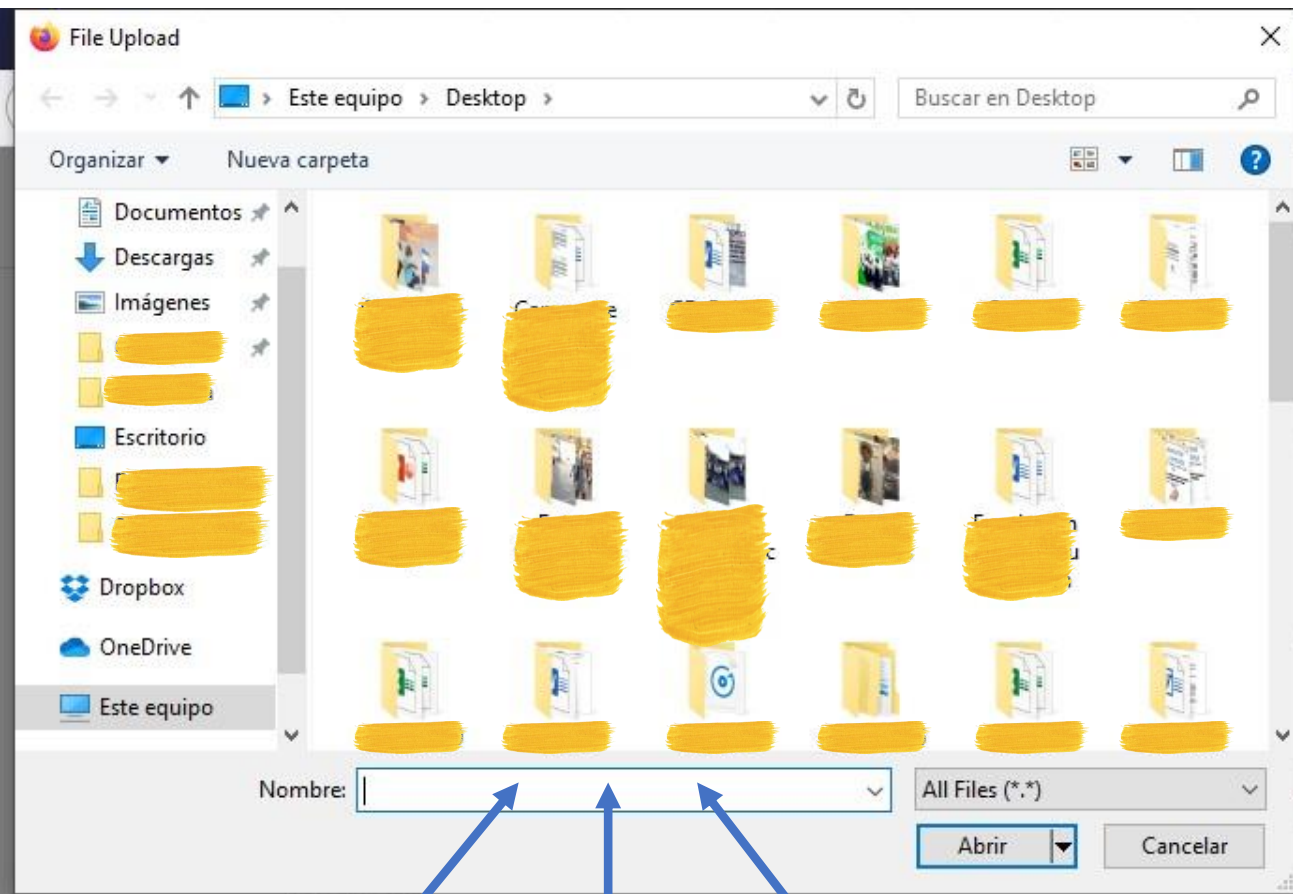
File Upload

Este equipo > Desktop >

Buscar en Desktop

Organizar ▾ Nueva carpeta

Documentos
Descargas
Imágenes
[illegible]
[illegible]
Escritorio
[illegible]
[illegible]
Dropbox
OneDrive
Este equipo

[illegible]
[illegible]
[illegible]
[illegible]
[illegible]
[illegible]
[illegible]
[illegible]
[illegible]
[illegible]
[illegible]
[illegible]
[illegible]
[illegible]
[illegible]
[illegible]
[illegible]
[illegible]

Nombre:
All Files (*.*)
Abrir
Cancelar